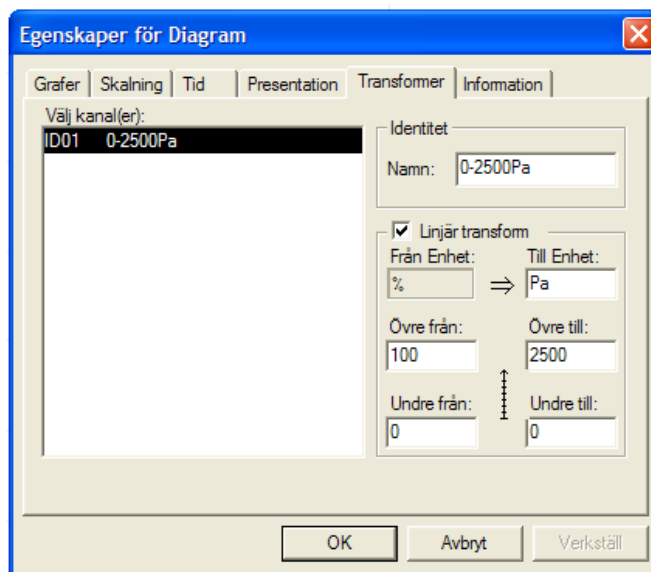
Egenskaper för Diagram

Grafer | Skalning | Tid | Presentation | Transformer | Information

Välj kanal(er):
ID01 0-2500Pa

Identitet
Namn: 0-2500Pa

Linjär transform
Från Enhet: %
$\Rightarrow$
Till Enhet: Pa
Övre från: 100
Övre till: 2500
Undre från: 0
Undre till: 0

OK
Avbryt
Verkställ